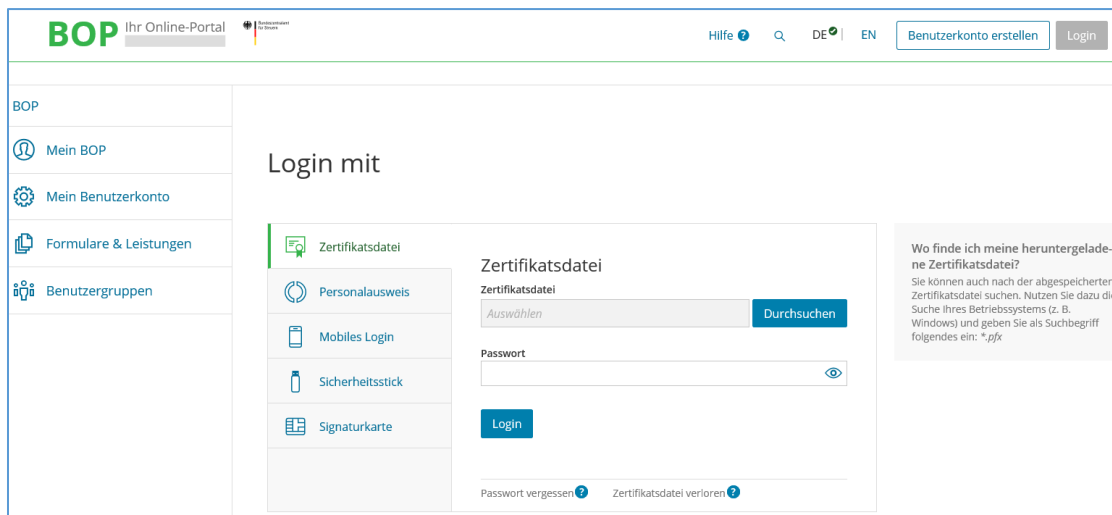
BOP Ihr Online-Portal

Hilfe Q DE | EN Benutzerkonto erstellen Login

BOP

Mein BOP

Mein Benutzerkonto

Formulare & Leistungen

Benutzergruppen

Login mit

Zertifikatsdatei

Personalausweis

Mobiles Login

Sicherheitsstick

Signaturkarte

Zertifikatsdatei

Zertifikatsdatei

Auswählen

Durchsuchen

Passwort

Login

Passwort vergessen

Zertifikatsdatei verloren

Wo finde ich meine heruntergeladene Zertifikatsdatei?

Sie können auch nach der abgespeicherten Zertifikatsdatei suchen. Nutzen Sie dazu di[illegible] Suche Ihres Betriebssystems (z. B. Windows) und geben Sie als Suchbegriff folgendes ein: *.pfx